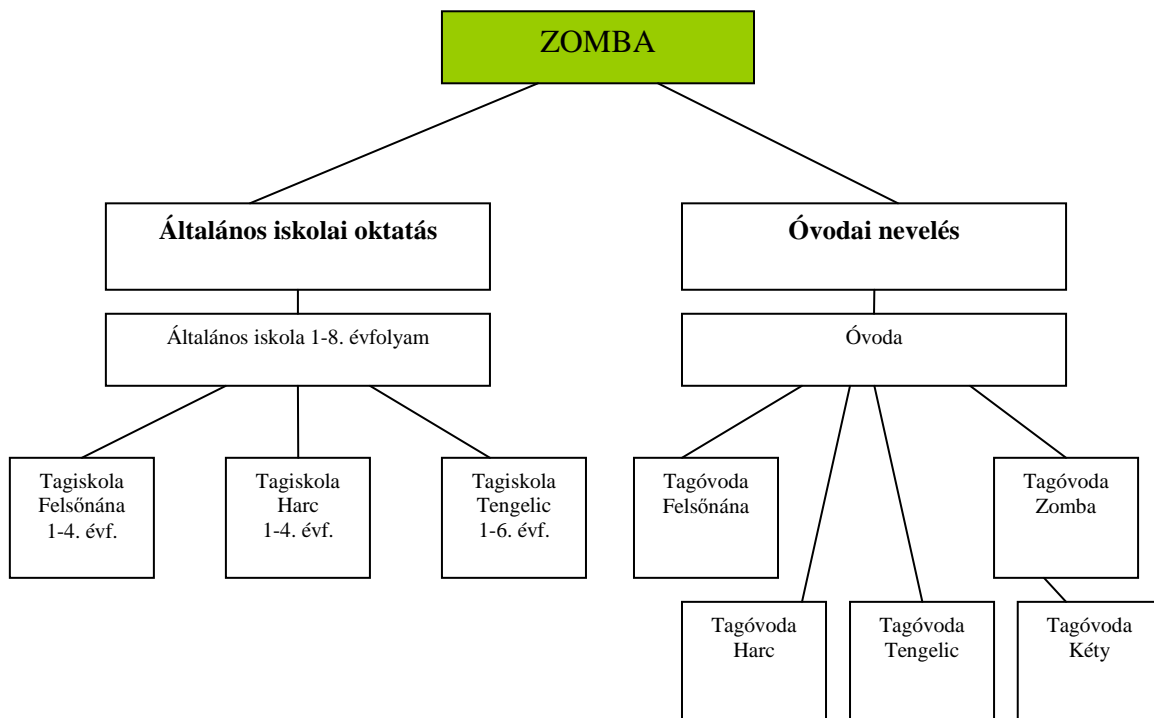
ZOMBA

**Általános iskolai oktatás**

Általános iskola 1-8. évfolyam

Tagiskola Felsőnána 1-4. évf.

Tagiskola Harc 1-4. évf.

Tagiskola Tengelic 1-6. évf.

**Óvodai nevelés**

Óvoda

Tagóvoda Felsőnána

Tagóvoda Zomba

Tagóvoda Harc

Tagóvoda Tengelic

Tagóvoda Kéty